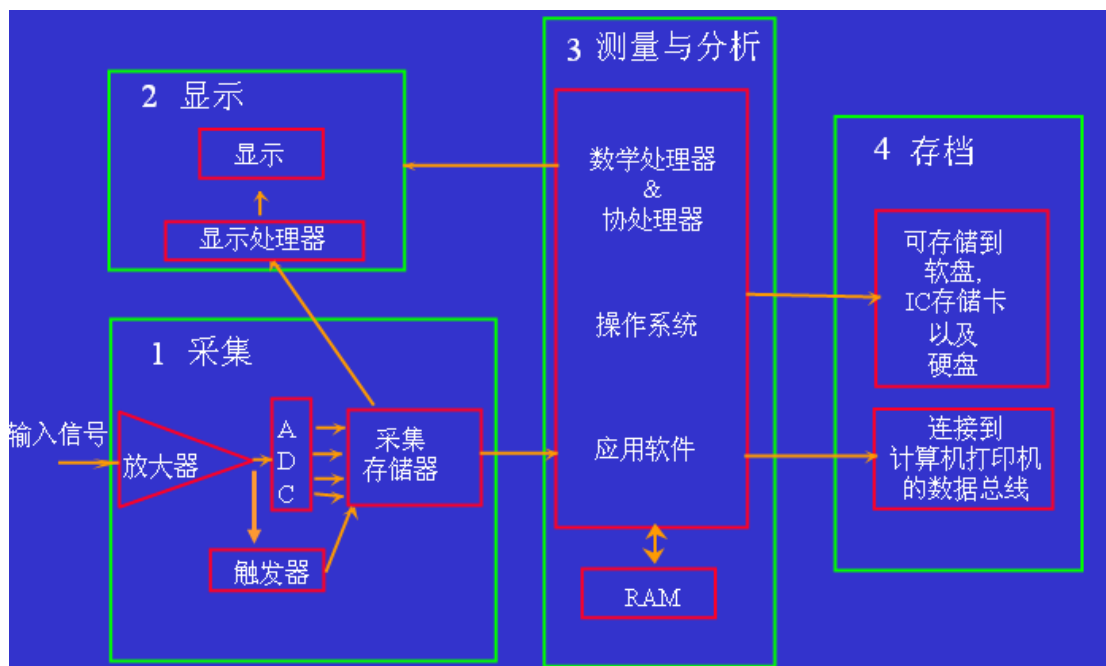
3 测量与分析

2 显示

显示

显示处理器

数学处理器
&
协处理器

4 存档

可存储到
软盘,
IC存储卡
以及
硬盘

操作系统

1 采集

输入信号

放大器

A
D
C

采集
存储器

应用软件

连接到
计算机打印机
的数据总线

触发器

RAM